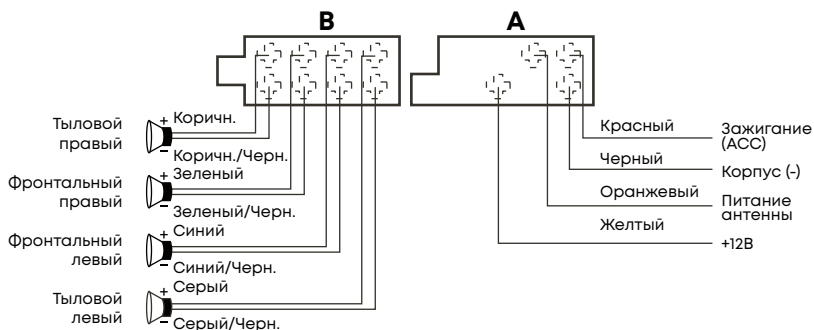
B

A

Тыловой правый
+ Коричн.
– Коричн./Черн.

Фронтальный правый
+ Зеленый
– Зеленый/Черн.

Фронтальный левый
+ Синий
– Синий/Черн.

Тыловой левый
+ Серый
– Серый/Черн.

Красный
Зажигание (ACC)

Черный
Корпус (-)

Оранжевый
Питание антенны

Желтый
+12В